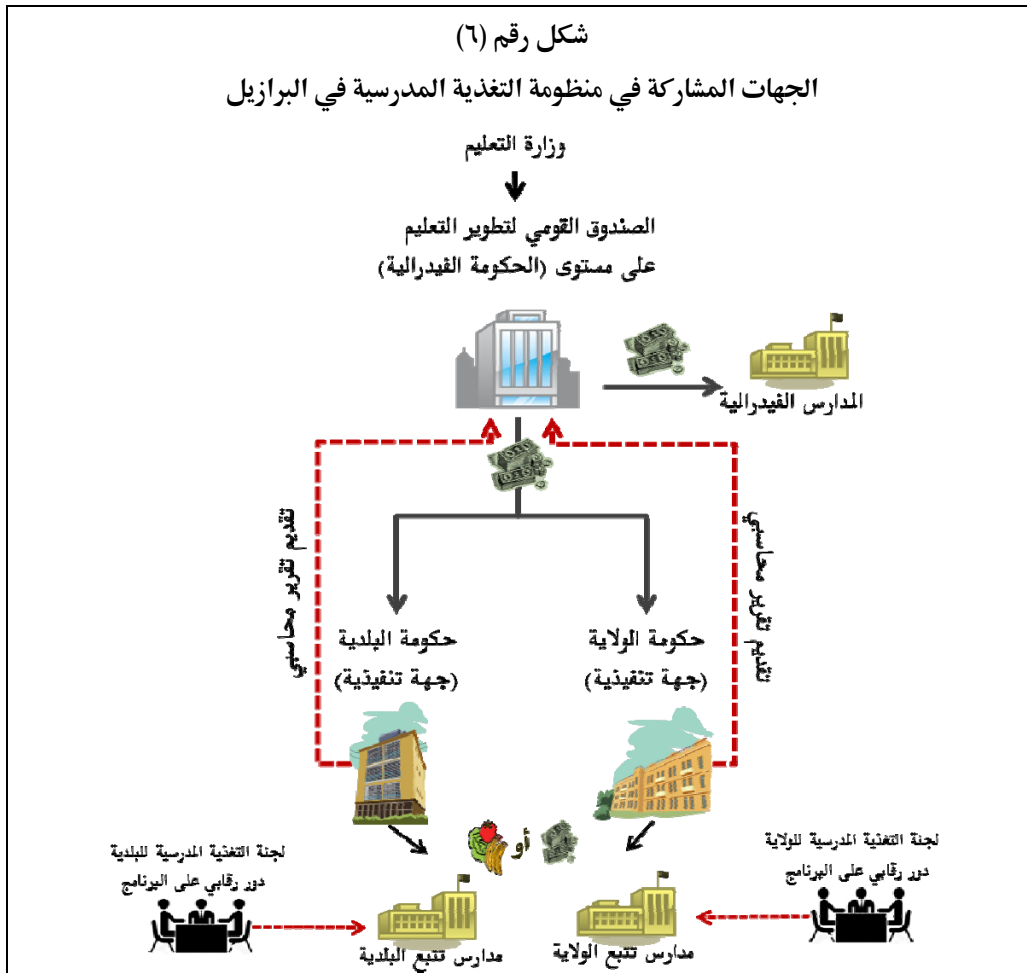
شكل رقم (٦)

الجهات المشاركة في منظومة التغذية المدرسية في البرازيل

وزارة التعليم

الصندوق القومي لتطوير التعليم
على مستوى (الحكومة الفيدرالية)

المدارس الفيدرالية

تقديم تقرير محاسبي

تقديم تقرير محاسبي

حكومة البلدية
(جهة تنفيذية)

حكومة الولاية
(جهة تنفيذية)

أو

لجنة التغذية المدرسية للبلدية
دور رقابي على البرنامج

لجنة التغذية المدرسية للولاية
دور رقابي على البرنامج

مدارس تتبع البلدية

مدارس تتبع الولاية